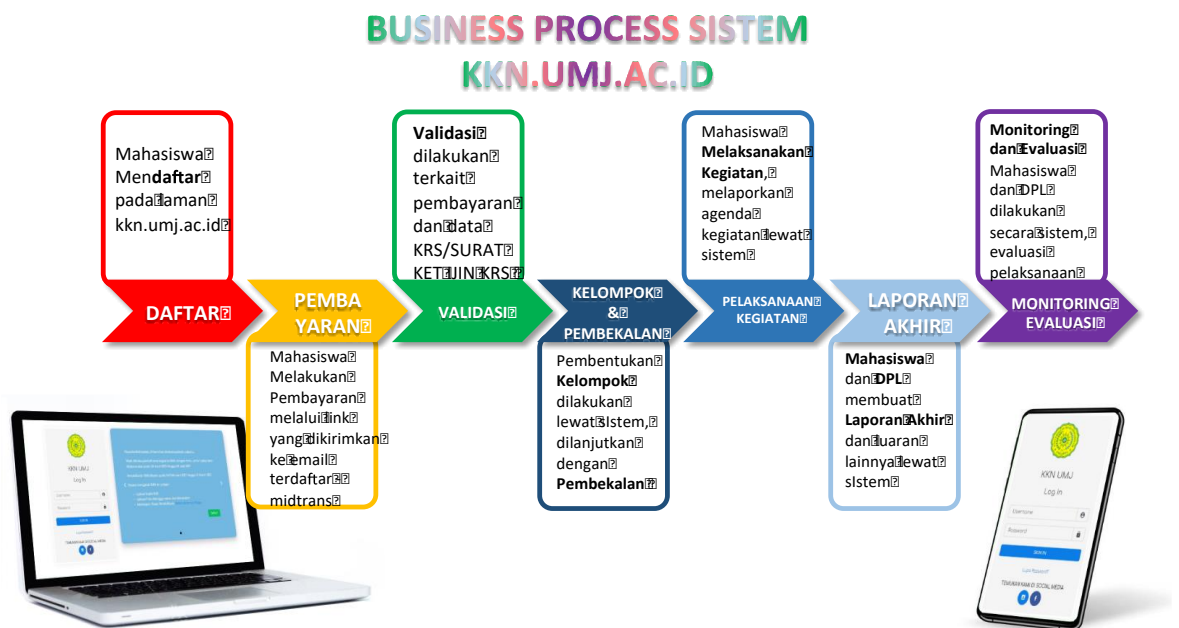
BUSINESS PROCESS SISTEM
KKN.UMJ.AC.ID

Mahasiswa Mendaftar pada laman kkn.umj.ac.id

DAFTAR

PEMBAYARAN

Mahasiswa Melakukan Pembayaran melalui link yang dikirimkan ke email terdaftar midtrans

Validasi dilakukan terkait pembayaran dan data KRS/SURAT KET IJIN KRS

VALIDASI

KELOMPOK & PEMBEKALAN

Pembentukan Kelompok dilakukan lewat sIstem, dilanjutkan dengan Pembekalan

Mahasiswa Melaksanakan Kegiatan, melaporkan agenda kegiatan lewat sistem

PELAKSANAAN KEGIATAN

LAPORAN AKHIR

Mahasiswa dan DPL membuat Laporan Akhir dan luaran lainnya lewat sIstem

Monitoring dan Evaluasi Mahasiswa dan DPL dilakukan secara sistem, evaluasi pelaksanaan

MONITORING EVALUASI

KKN UMJ
Log In
Username
Password
SIGN IN

KKN UMJ
Log in
Username
Password
SIGN IN
Lupa Password?
TEMUKAN KAMI DI SOCIAL MEDIA